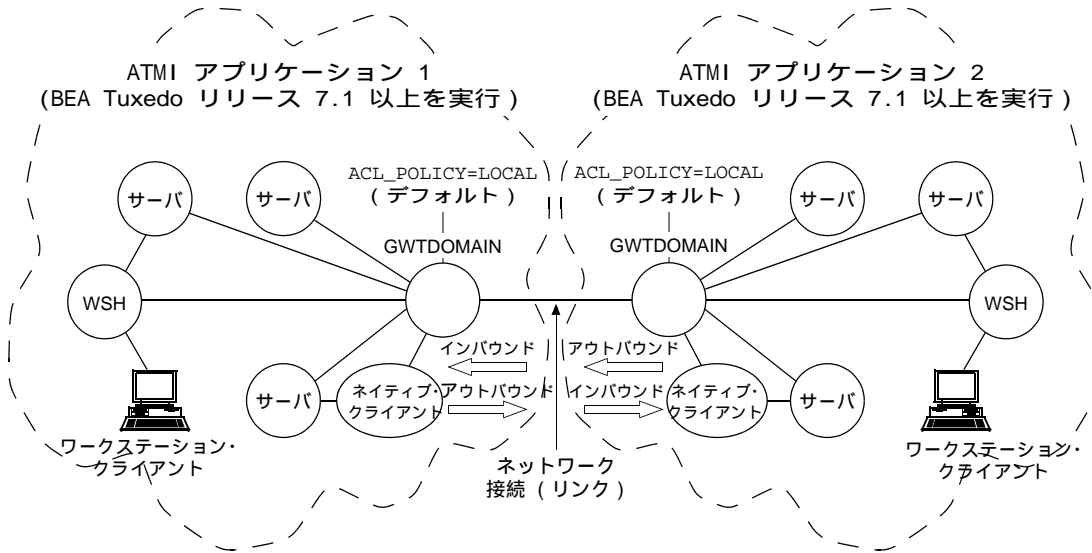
ATMI アプリケーション 1
(BEA Tuxedo リリース 7.1 以上を実行 )

ATMI アプリケーション 2
(BEA Tuxedo リリース 7.1 以上を実行 )

サーバ
サーバ
ACL_POLICY=LOCAL
( デフォルト )
GWTDOMAIN
ACL_POLICY=LOCAL
( デフォルト )
GWTDOMAIN
サーバ
サーバ
WSH
WSH
インバウンド
アウトバウンド
サーバ
ネイティブ・クライアント
アウトバウンド
インバウンド
ネイティブ・クライアント
サーバ
ワークステーション・クライアント
ネットワーク接続 ( リンク )
ワークステーション・クライアント